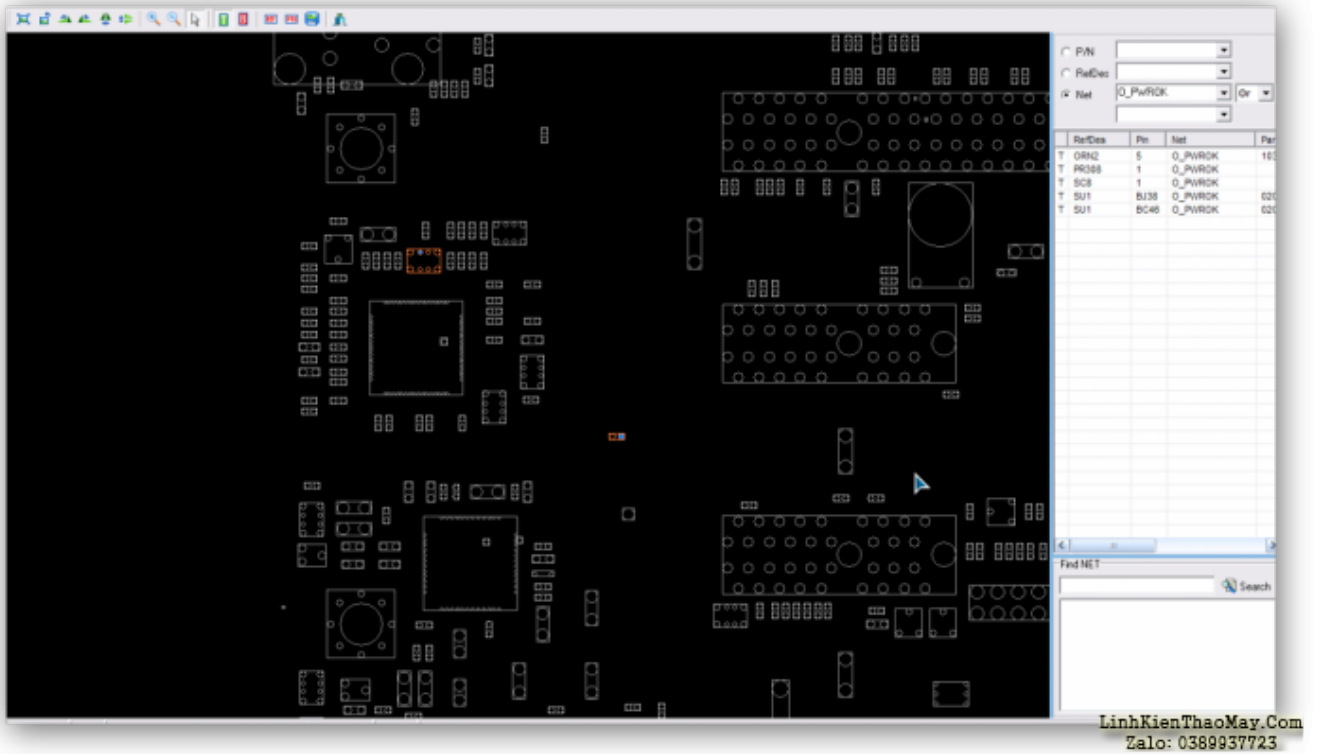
P/N
RefDes
Net
O_PWROK
Or

| | RefDes | Pin | Net | Par |
|---|---|---|---|---|
| T | ORN2 | 5 | O_PWROK | 10 |
| T | PR308 | 1 | O_PWROK | |
| T | SC8 | 1 | O_PWROK | |
| T | SU1 | BJ38 | O_PWROK | 02 |
| T | SU1 | BC46 | O_PWROK | 02 |

Find NET
Search

LinhKienThaoMay.Com
Zalo: 0389937723